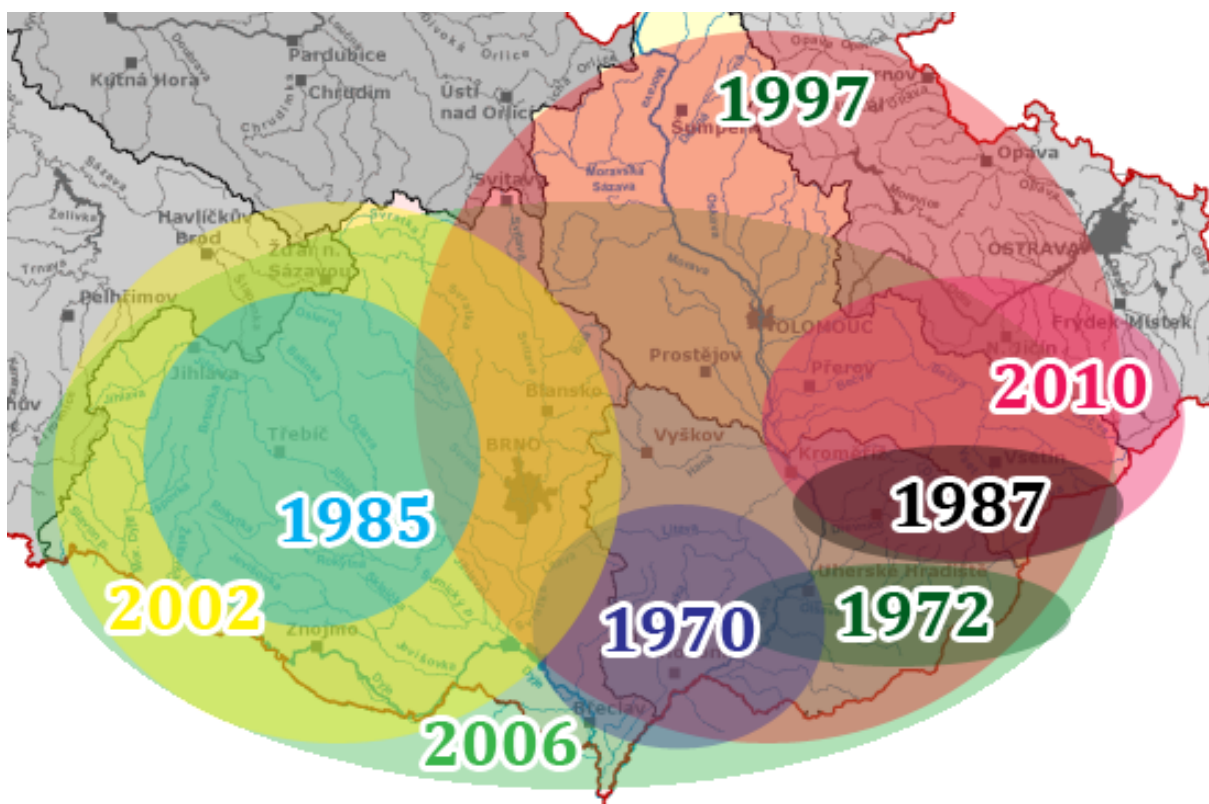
Pardubice
Kutná Hora
Chrudim
Ústí nad Orlicí
1997
Šumperk
Opava
Svitavy
Havlíčkův Brod
Žďár n. Sázavou
OSTRAVA
Pelhřimov
OLOMOUC
Frýdek-Místek
Jihlava
Prostějov
Přerov
Jičín
2010
Blansko
Třebíč
BRNO
Vyškov
Kroměříž
Vsetín
1985
1987
Uherské Hradiště
2002
1970
1972
Znojmo
Břeclav
2006